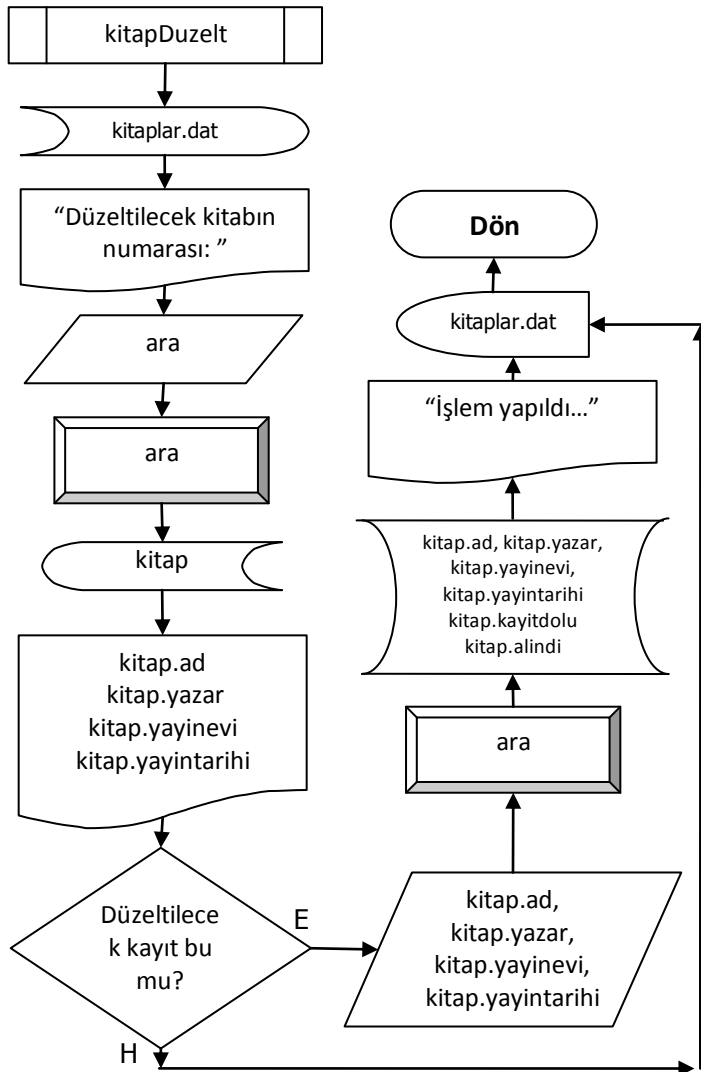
kitapDuzelt

kitaplar.dat

“Düzeltilecek kitabın numarası: ”

ara

ara

kitap

kitap.ad
kitap.yazar
kitap.yayinevi
kitap.yayintarihi

Düzeltilecek kayıt bu mu?

E

H

kitap.ad,
kitap.yazar,
kitap.yayinevi,
kitap.yayintarihi

ara

kitap.ad, kitap.yazar,
kitap.yayinevi,
kitap.yayintarihi
kitap.kayitdolu
kitap.alindi

“İşlem yapıldı…”

kitaplar.dat

Dön